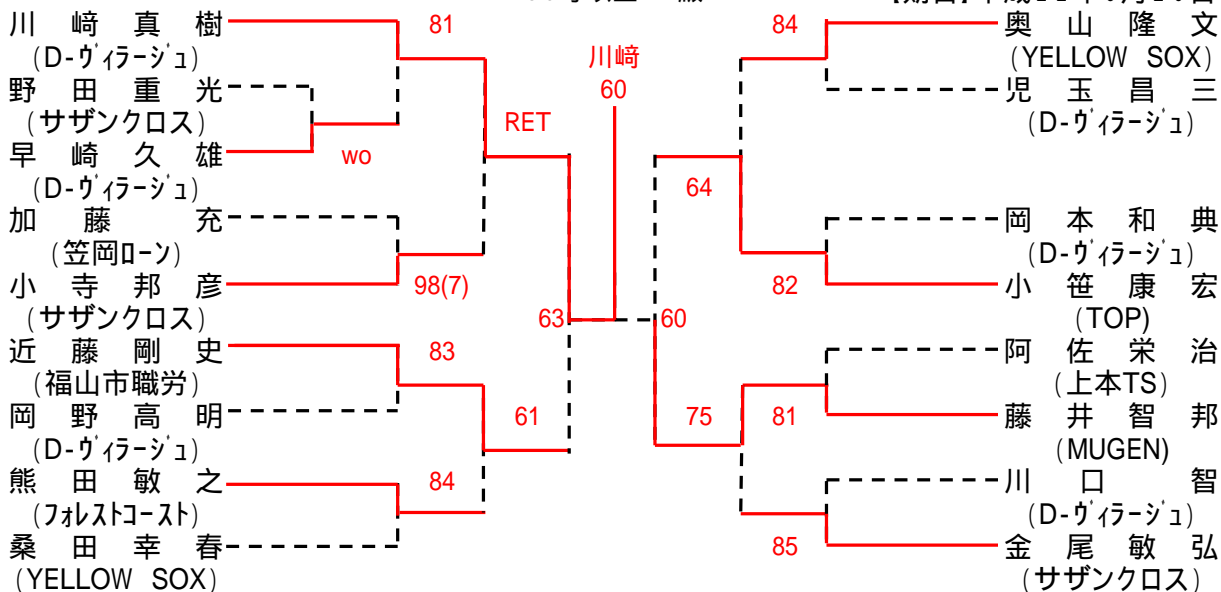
川崎真樹
(D-ヴィラージュ)
野田重光
(サザンクロス)
早崎久雄
(D-ヴィラージュ)
加藤充
(笠岡ローン)
小寺邦彦
(サザンクロス)
近藤剛史
(福山市職労)
岡野高明
(D-ヴィラージュ)
熊田敏之
(フォレストコースト)
桑田幸春
(YELLOW SOX)

81
wo
RET
98(7)
83
61
84
63

川崎
60

60
84
64
82
75
81
85

奥山隆文
(YELLOW SOX)
児玉昌三
(D-ヴィラージュ)
岡本和典
(D-ヴィラージュ)
小笹康宏
(TOP)
阿佐栄治
(上本TS)
藤井智邦
(MUGEN)
川口智
(D-ヴィラージュ)
金尾敏弘
(サザンクロス)